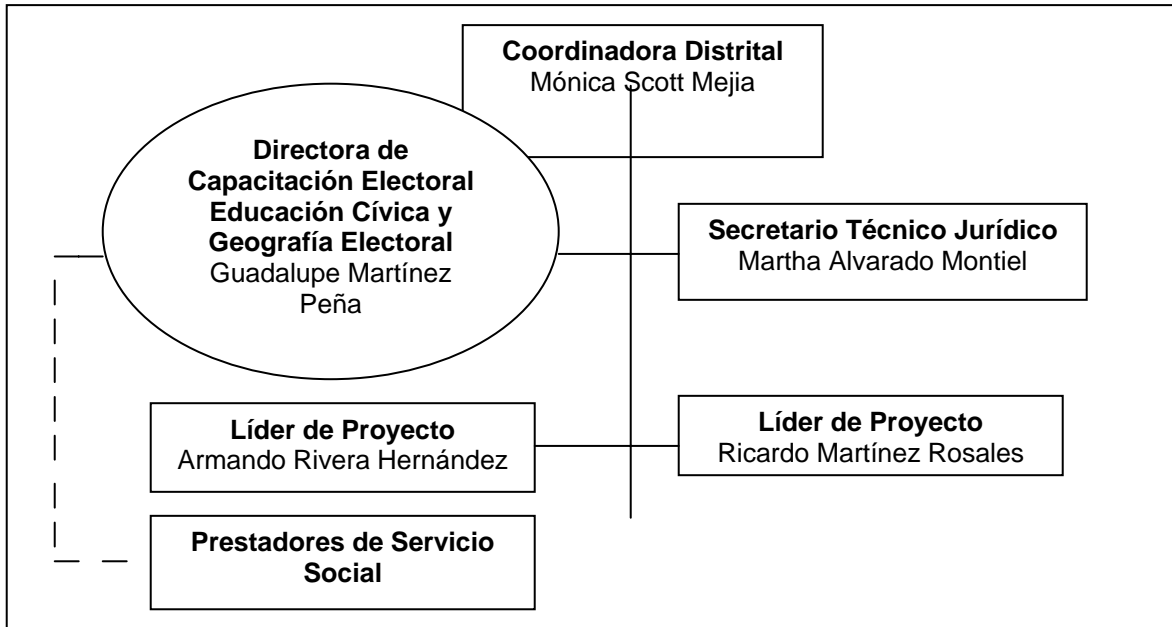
Coordinadora Distrital
Mónica Scott Mejia

Directora de Capacitación Electoral Educación Cívica y Geografía Electoral
Guadalupe Martínez Peña

Secretario Técnico Jurídico
Martha Alvarado Montiel

Líder de Proyecto
Armando Rivera Hernández

Líder de Proyecto
Ricardo Martínez Rosales

Prestadores de Servicio Social